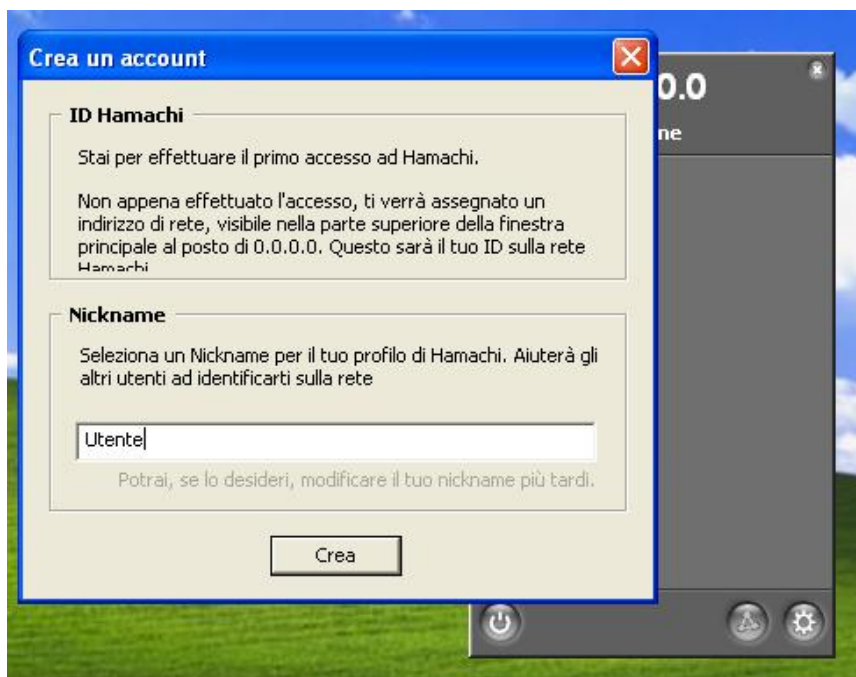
Crea un account

ID Hamachi

Stai per effettuare il primo accesso ad Hamachi.

Non appena effettuato l'accesso, ti verrà assegnato un indirizzo di rete, visibile nella parte superiore della finestra principale al posto di 0.0.0.0. Questo sarà il tuo ID sulla rete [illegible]

Nickname

Seleziona un Nickname per il tuo profilo di Hamachi. Aiuterà gli altri utenti ad identificarti sulla rete

Utente

Potrai, se lo desideri, modificare il tuo nickname più tardi.

Crea

0.0

ne